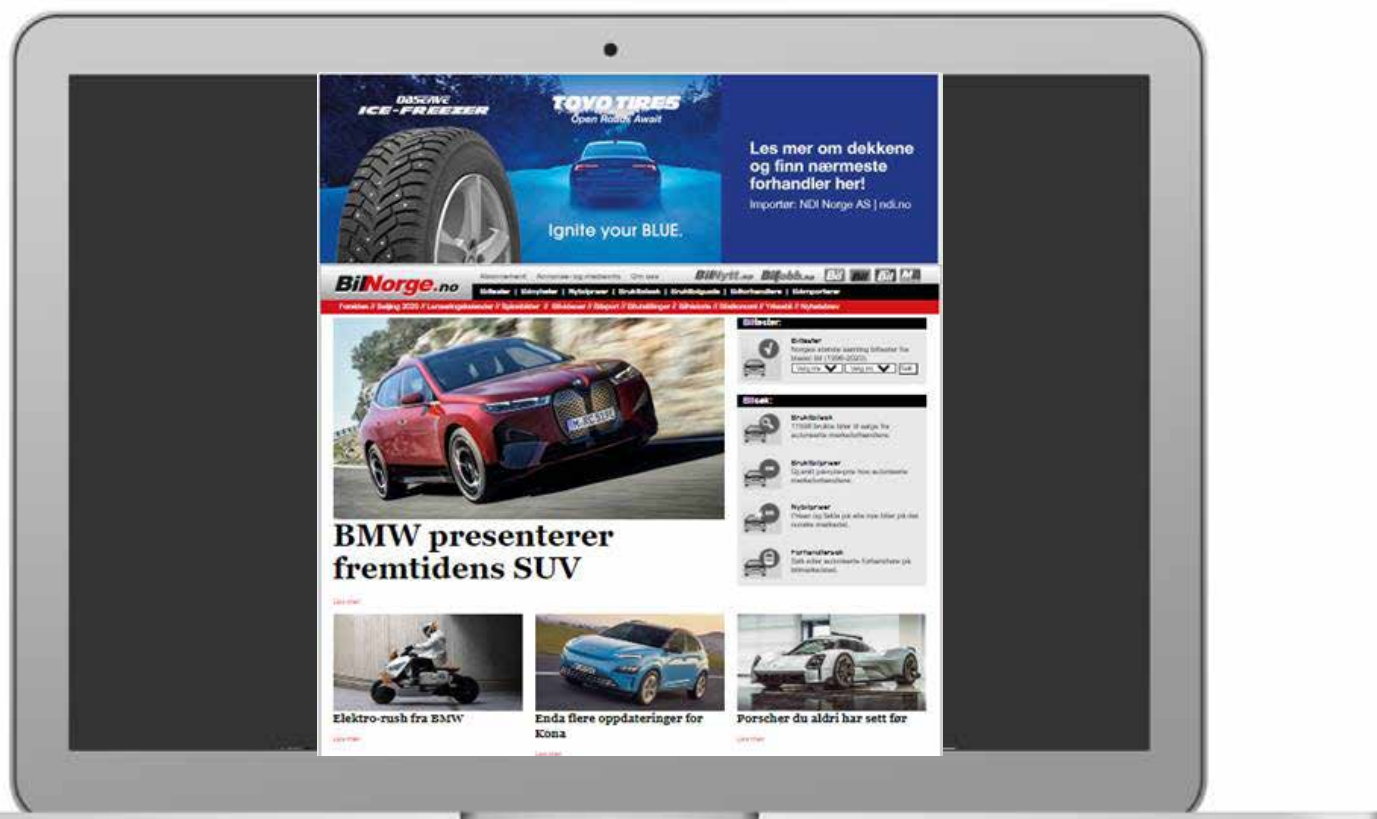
OBSERVE ICE-FREEZER

TOYO TIRES
Open Roads Await

Ignite your BLUE.

Les mer om dekkene og finn nærmeste forhandler her!
Importør: NDI Norge AS | ndi.no

BilNorge.no

Abonnement Annonse- og mediainfo Om oss

BilNytt.no Bilguide.no

Biltester | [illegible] | Nybilpriser | Bruktbilsøk | Bruktbilguide | Bilforhandlere | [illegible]

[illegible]

Biltester:

Biltester
Norges største samling biltester fra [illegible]

Velg fra Velg ny Søk

Bilsøk:

Bruktbilsøk
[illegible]

Bruktbilpriser
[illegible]

Nybilpriser
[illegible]

Forhandlersøk
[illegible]

BMW presenterer fremtidens SUV

Les mer

Elektro-rush fra BMW

Les mer

Enda flere oppdateringer for Kona

Les mer

Porscher du aldri har sett før

Les mer